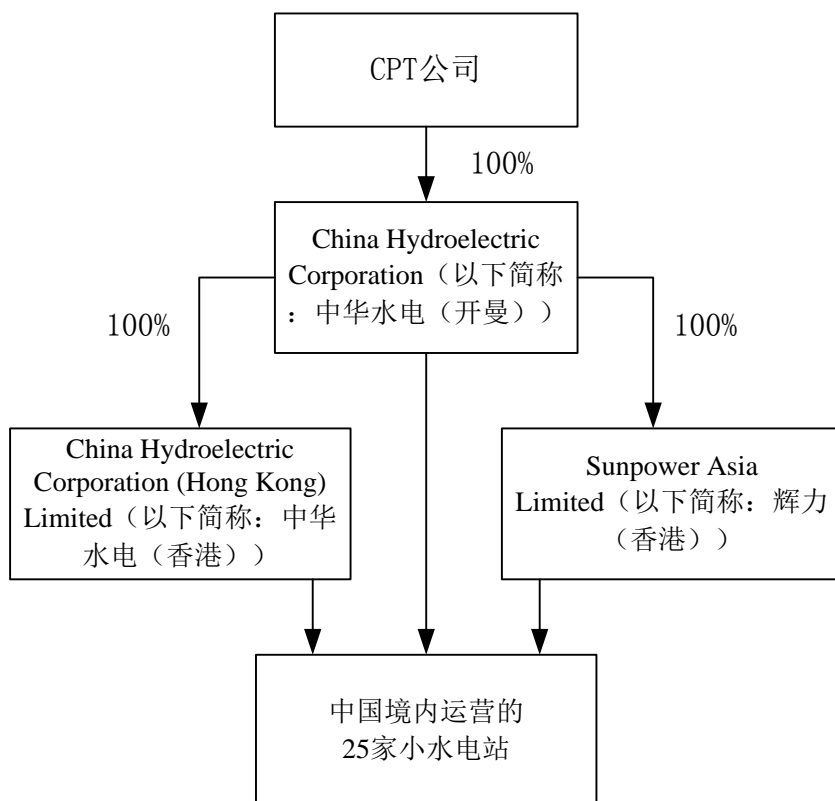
CPT公司

100%

China Hydroelectric Corporation（以下简称：中华水电（开曼））

100%

100%

China Hydroelectric Corporation (Hong Kong) Limited（以下简称：中华水电（香港））

Sunpower Asia Limited（以下简称：辉力（香港））

中国境内运营的
25家小水电站